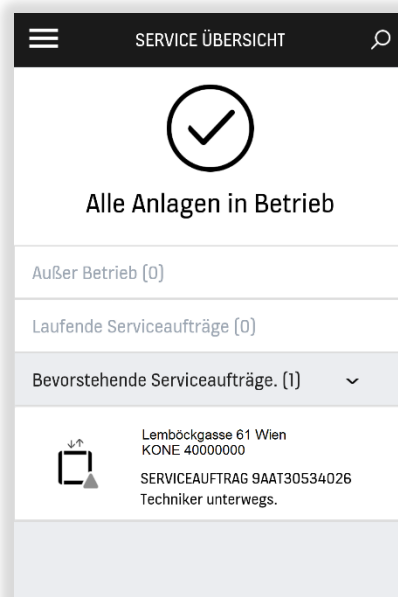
SERVICE ÜBERSICHT

Alle Anlagen in Betrieb

Außer Betrieb (0)

Laufende Serviceaufträge (0)

Bevorstehende Serviceaufträge. (1)

Lemböckgasse 61 Wien
KONE 40000000

SERVICEAUFTRAG 9AAT30534026
Techniker unterwegs.